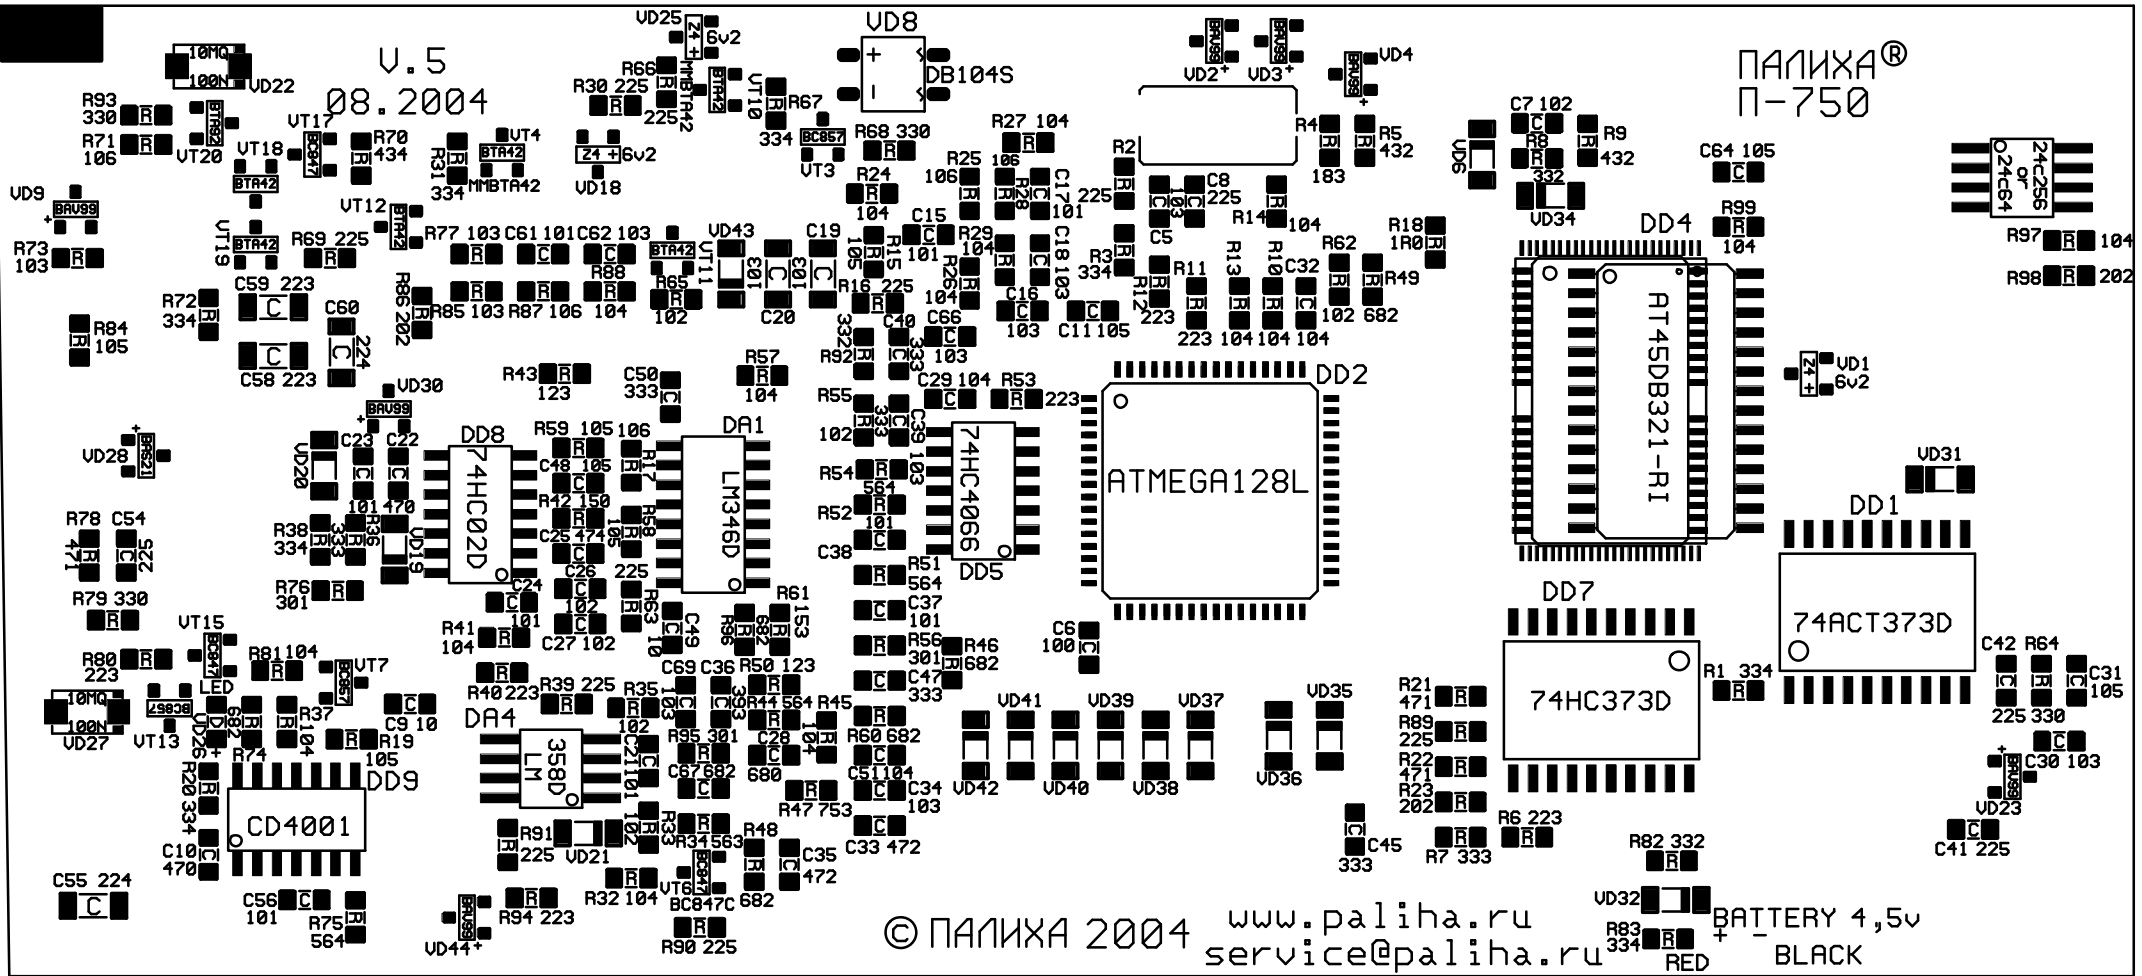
V.5
08.2004

ПАЛИХА®
П-750

VD25 6v2
VD8
DB104S
VD2 VD3 VD4
10MΩ 100N VD22
R93 330
R71 106
VT20
VT17
R70 434
VT18
R31 334
VT4
MMBTA42
R30 225
R66
225
MMBTA42
VT10
R67
334
BC857
VT3
R68 330
R27 104
R2
R4
R5 432
R6
VD18 6v2
VD9
R73 103
VT12
VT19
R69 225
R77 103
C61 101
C62 103
VD43
C19
R88
R65 102
VT11
103
C20
R24 104
R25 106
R28
C17 101
225
C8 225
C5
R14 104
R3 334
R11 223
R12
R13 104
R10 104
C32 104
R62 102
R49 682
R18 1R0
C7 102
R8 332
R9 432
VD5
VD34
C64 105
24c256 or 24c64
DD4
R99 104
R97 104
R98 202
R72 334
C59 223
C60
224
R86 202
R85 103
R87 106
104
C58 223
R84 105
C15 101
R29 104
C18 103
R15 106
R16 225
R26 104
C16 103
C11 105
R92 332
C40 333
C66 103
AT45DB321-RI
VD1 6v2
VD30
R43 123
C50 333
R57 104
R55
C29 104
R53 223
DD2
VD28
C23
C22
DD8
R59 105 106
DA1
C48 105
R17
102
C39 103
ATMEGA128L
VD20
101 470
74HC02D
R42 150
LM346D
R54 564
74HC4066
R78 C54 471 225
R38 334
R36 333
VD19
C25 474
R58 106
R52 101
C38
DD5
VD31
DD1
R76 301
C24 101
C26 102
225
R63 10
R51 564
R79 330
C27 102
R41 104
C49
R61 153
R96 682
C37 101
DD7
VT15
R80 223
R81 104
VT7
R56 301
R46 682
C6 100
74ACT373D
LED
R40 223
R39 225
R35 102
C69 103
C36 393
R50 123
C47 333
VD41 VD39 VD37 VD35
R21 471
C42 225
R64 330
C31 105
10MΩ 100N
VD27
BC857
VT13
VD26 682
R37 104
C9 10
R19 105
DA4
R44 564
R45 104
R1 334
74HC373D
R89 225
R74
DD9
358D LM
C21 101
R95 301
C28 680
R60 682
R22 471
C30 103
R20 334
C67 682
C51 104
C34 103
VD42 VD40 VD38 VD36
R23 202
VD23
CD4001
R91 225
VD21
R33 102
R47 753
R34 563
R48
C35 472
C33 472
R6 223
C45 333
R7 333
R82 332
C41 225
C10 470
C55 224
C56 101
R75 564
VD44
R94 223
R32 104
VT6 BC847C
682
R90 225
© ПАЛИХА 2004
www.paliha.ru
service@paliha.ru
VD32
R83 334
BATTERY 4,5v
+ -
RED BLACK